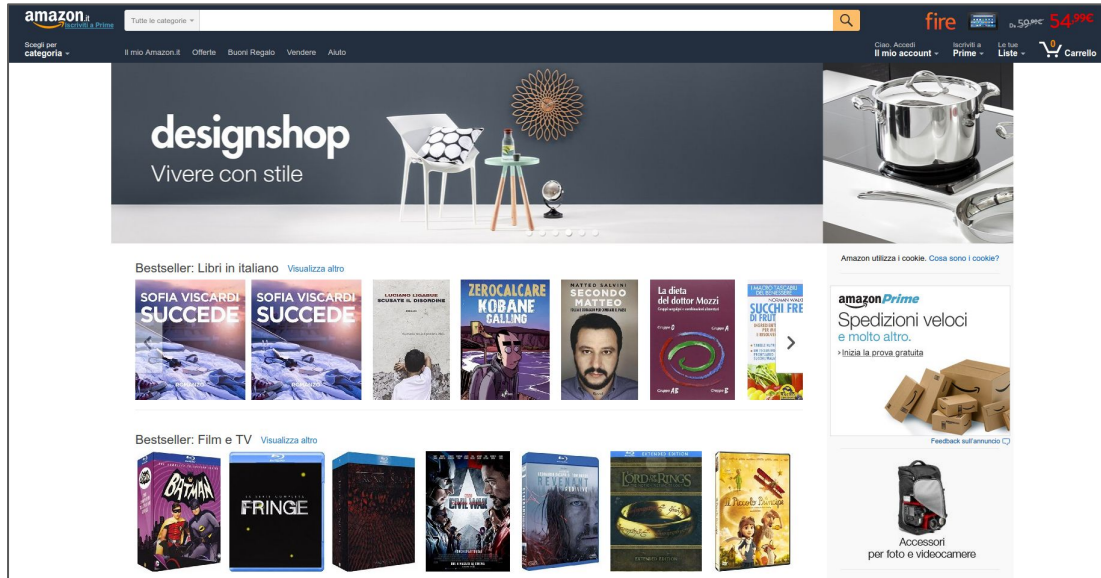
amazon.it
Iscriviti a Prime
Tutte le categorie
fire
59,99€ 54,99€
Scegli per categoria
Il mio Amazon.it Offerte Buoni Regalo Vendere Aiuto
Ciao. Accedi Il mio account
Iscriviti a Prime
Le tue Liste
0 Carrello

designshop
Vivere con stile

Bestseller: Libri in italiano Visualizza altro
SOFIA VISCARDI SUCCEDE
SOFIA VISCARDI SUCCEDE
LUCIANO LIGABUE SCUSATE IL DISORDINE
ZEROCALCARE KOBANE CALLING
MATTEO SALVINI SECONDO MATTEO
La dieta del dottor Mozzi
MAURO TASCA NORMAN WALKER SUCCHI FRESCHI DI FRUTTA

Bestseller: Film e TV Visualizza altro
BATMAN
FRINGE
CIVIL WAR
REVENANT
THE LORD OF THE RINGS
Il Piccolo Principe

Amazon utilizza i cookie. Cosa sono i cookie?
amazonPrime
Spedizioni veloci
e molto altro.
› Inizia la prova gratuita
Feedback sull'annuncio
Accessori per foto e videocamere